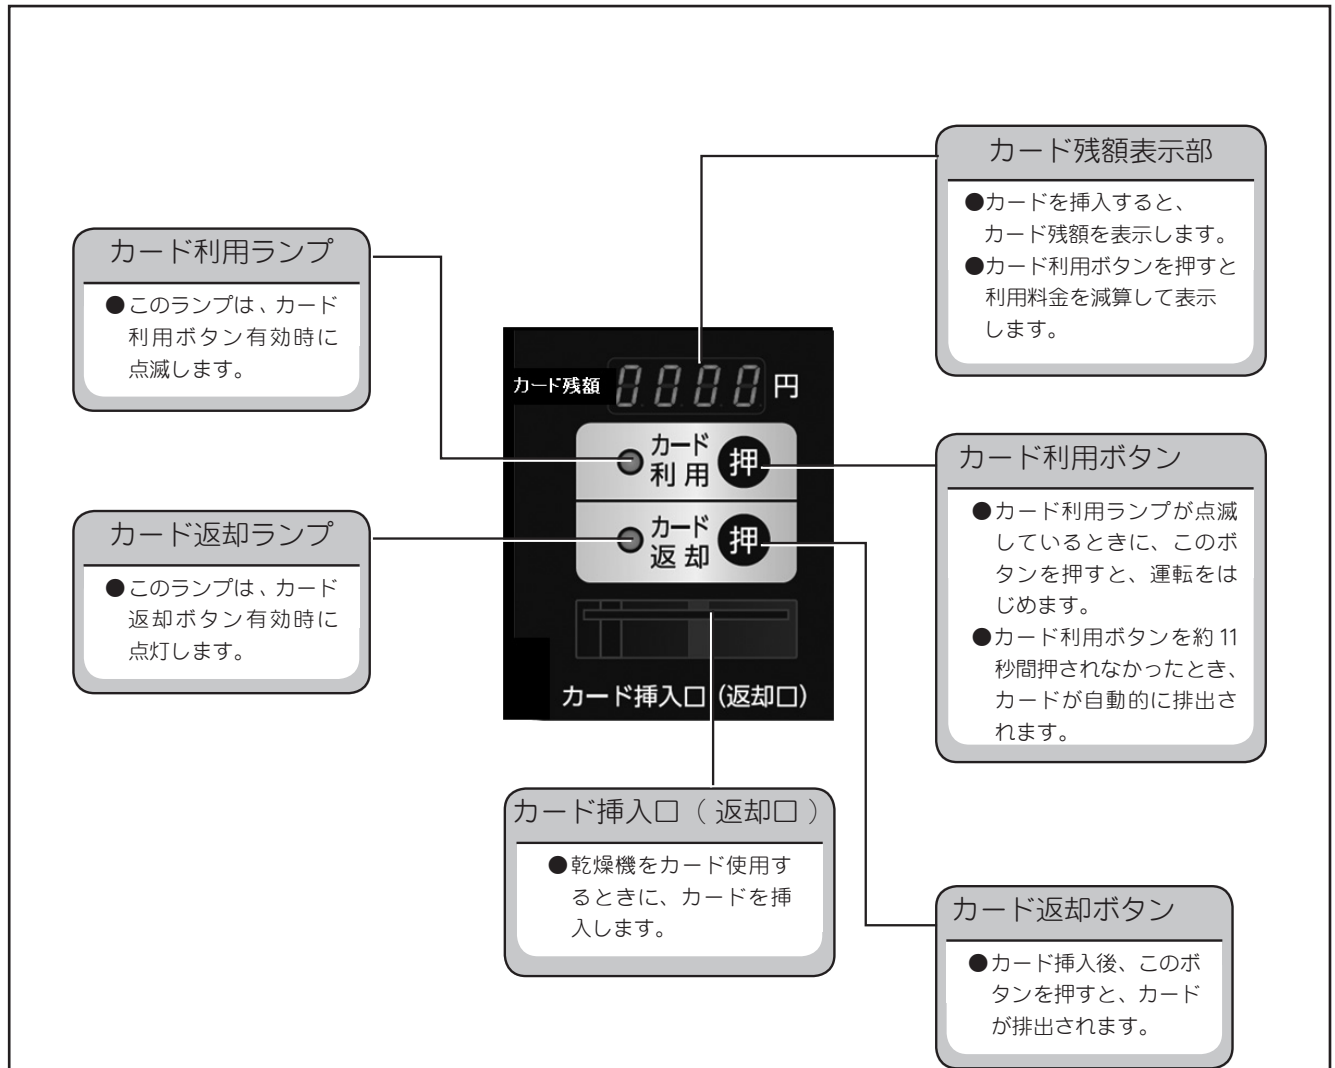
カード残額表示部
●カードを挿入すると、カード残額を表示します。
●カード利用ボタンを押すと利用料金を減算して表示します。

カード利用ランプ
●このランプは、カード利用ボタン有効時に点滅します。

カード残額 0000 円

カード利用 押

カード返却 押

カード挿入口（返却口）

カード利用ボタン
●カード利用ランプが点滅しているときに、このボタンを押すと、運転をはじめます。
●カード利用ボタンを約 11 秒間押されなかったとき、カードが自動的に排出されます。

カード返却ランプ
●このランプは、カード返却ボタン有効時に点灯します。

カード挿入口（ 返却口 ）
●乾燥機をカード使用するときに、カードを挿入します。

カード返却ボタン
●カード挿入後、このボタンを押すと、カードが排出されます。